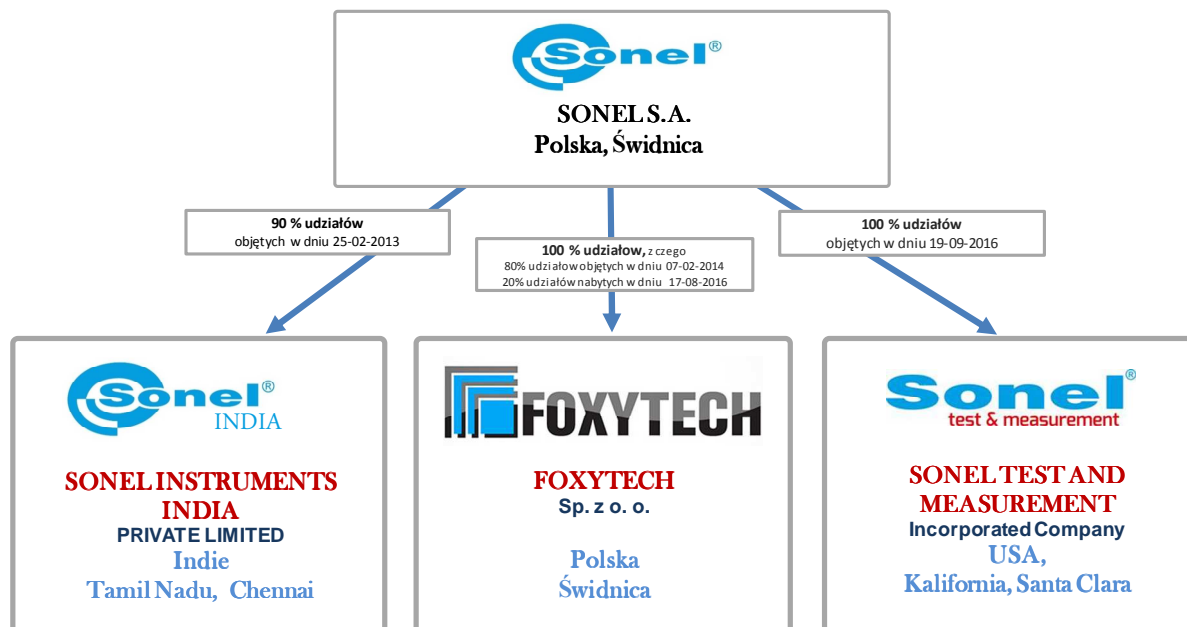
Sonel®

SONEL S.A.
Polska, Świdnica

90 % udziałów
objętych w dniu 25-02-2013

100 % udziałów, z czego
80% udziałów objętych w dniu 07-02-2014
20% udziałów nabytych w dniu 17-08-2016

100 % udziałów
objętych w dniu 19-09-2016

Sonel®
INDIA

SONEL INSTRUMENTS INDIA
PRIVATE LIMITED
Indie
Tamil Nadu, Chennai

FOXYTECH

FOXYTECH
Sp. z o. o.

Polska
Świdnica

Sonel®
test & measurement

SONEL TEST AND MEASUREMENT
Incorporated Company
USA,
Kalifornia, Santa Clara